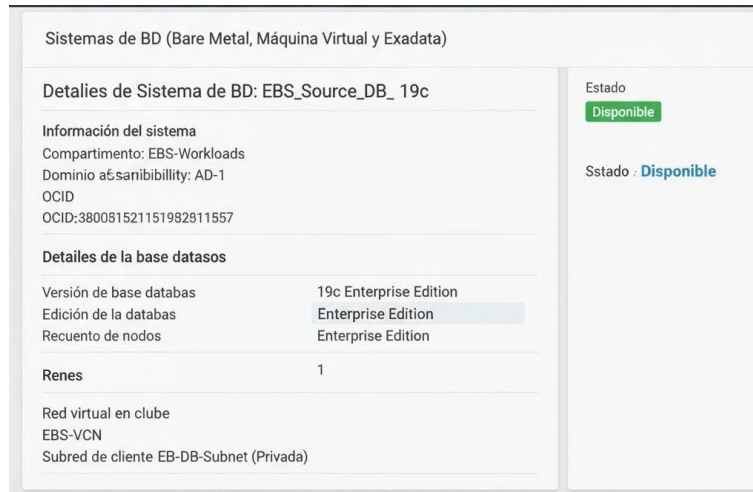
Sistemas de BD (Bare Metal, Máquina Virtual y Exadata)

Detalles de Sistema de BD: EBS_Source_DB_ 19c

Información del sistema
Compartimento: EBS-Workloads
Dominio afsanibibillity: AD-1
OCID
OCID:380081521151982811557

Detalles de la base datasos

| Versión de base databas | 19c Enterprise Edition |
|---|---|
| Edición de la databas | Enterprise Edition |
| Recuento de nodos | Enterprise Edition |

Renes

1

Red virtual en clube
EBS-VCN
Subred de cliente EB-DB-Subnet (Privada)

Estado
Disponible

Sstado : Disponible